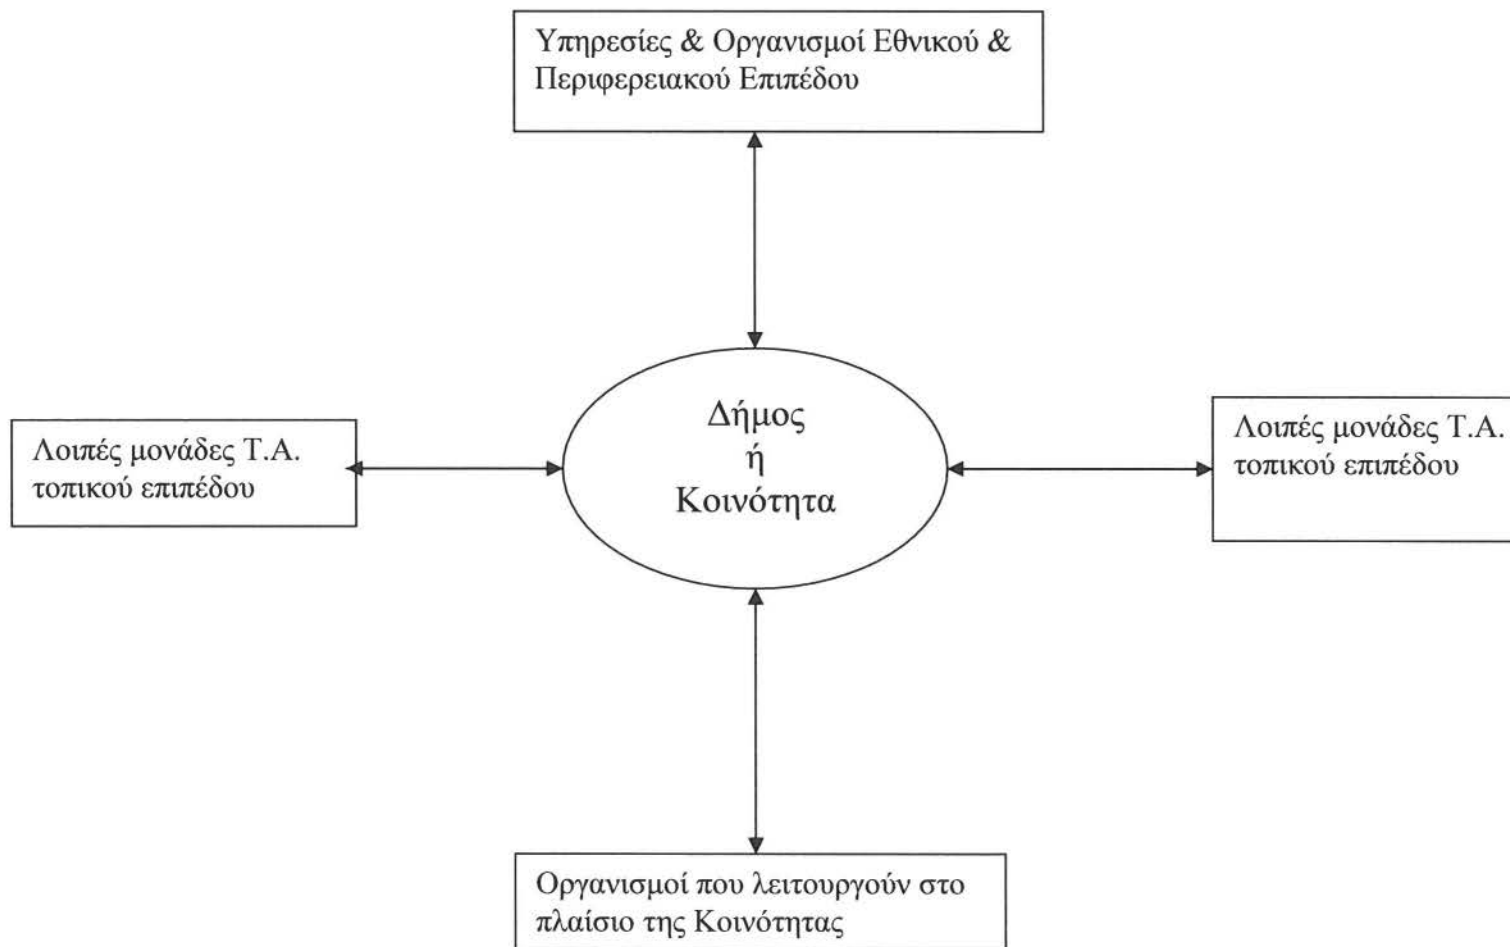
Υπηρεσίες & Οργανισμοί Εθνικού & Περιφερειακού Επιπέδου

Λοιπές μονάδες Τ.Α. τοπικού επιπέδου

Δήμος
ή
Κοινότητα

Λοιπές μονάδες Τ.Α. τοπικού επιπέδου

Οργανισμοί που λειτουργούν στο πλαίσιο της Κοινότητας